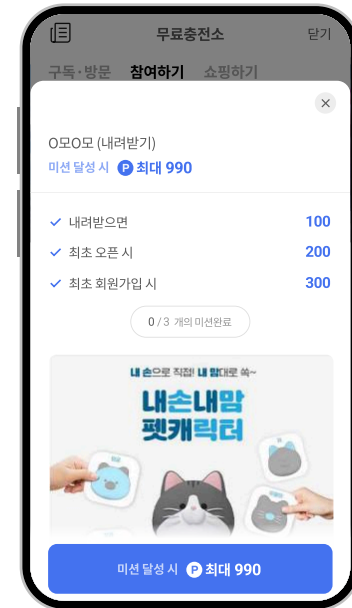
무료충전소 닫기

구독·방문 참여하기 쇼핑하기

×

OOOO (내려받기)

미션 달성 시 P 최대 990

✓ 내려받으면 100

✓ 최초 오픈 시 200

✓ 최초 회원가입 시 300

0 / 3 개의 미션완료

내 손으로 직접! 내 맘대로 쓱~

내손내맘 펫캐릭터

미션 달성 시 P 최대 990